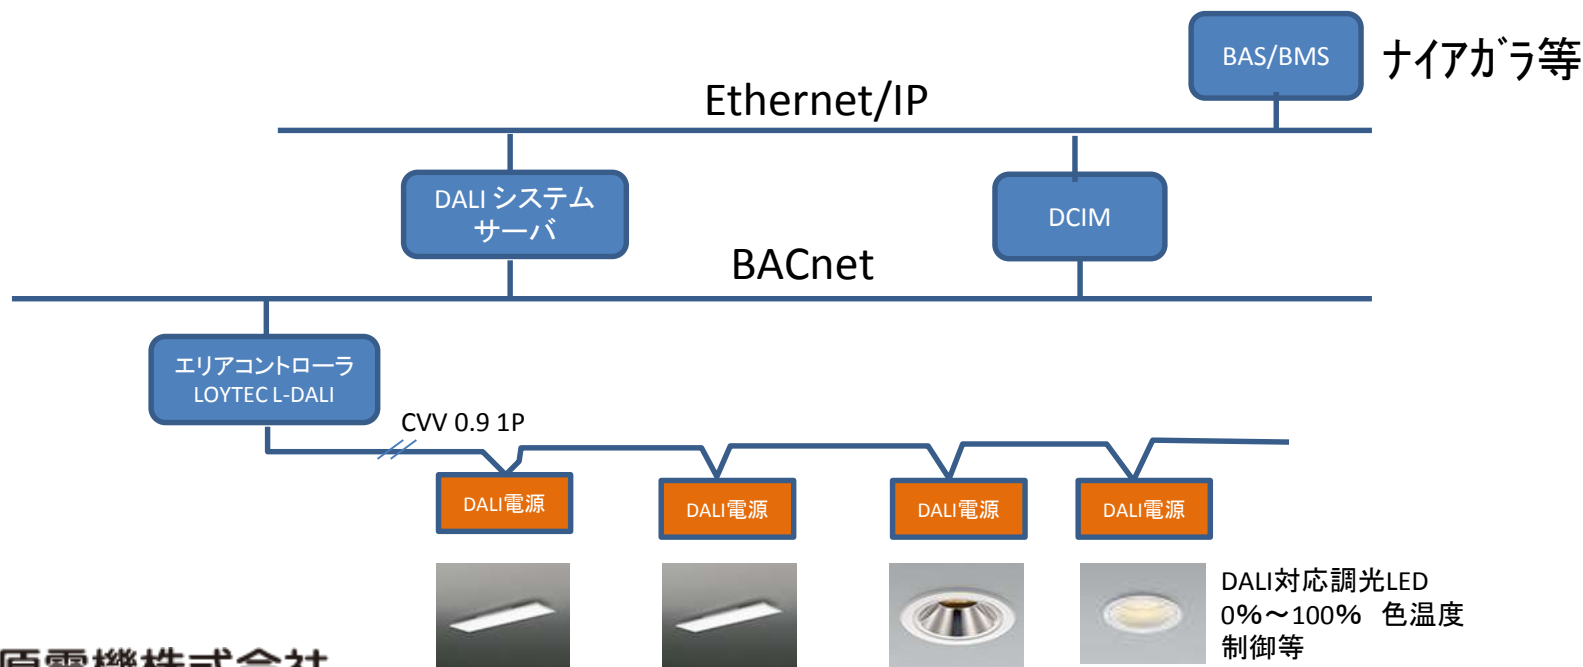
BAS/BMS

ナイアガラ等

Ethernet/IP

DALI システム
サーバ

DCIM

BACnet

エリアコントローラ
LOYTEC L-DALI

CVV 0.9 1P

DALI電源

DALI電源

DALI電源

DALI電源

DALI対応調光LED
0%～100%　色温度
制御等

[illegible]電機株式会社